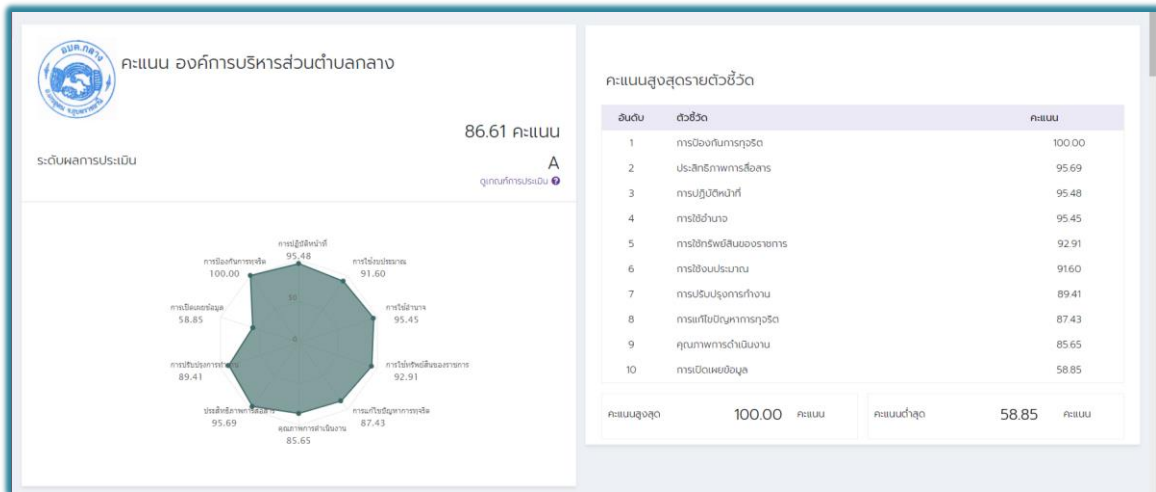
อบต.กลาง

คะแนน องค์การบริหารส่วนตำบลกลาง

86.61 คะแนน

ระดับผลการประเมิน

A

ดูเกณฑ์การประเมิน

การปฏิบัติหน้าที่ 95.48

การใช้งบประมาณ 91.60

การใช้อำนาจ 95.45

การใช้ทรัพย์สินของราชการ 92.91

การแก้ไขปัญหาการทุจริต 87.43

คุณภาพการดำเนินงาน 85.65

ประสิทธิภาพการสื่อสาร 95.69

การปรับปรุงการทำงาน 89.41

การเปิดเผยข้อมูล 58.85

การป้องกันการทุจริต 100.00

50

0

คะแนนสูงสุดรายตัวชี้วัด

| อันดับ | ตัวชี้วัด | คะแนน |
|---|---|---|
| 1 | การป้องกันการทุจริต | 100.00 |
| 2 | ประสิทธิภาพการสื่อสาร | 95.69 |
| 3 | การปฏิบัติหน้าที่ | 95.48 |
| 4 | การใช้อำนาจ | 95.45 |
| 5 | การใช้ทรัพย์สินของราชการ | 92.91 |
| 6 | การใช้งบประมาณ | 91.60 |
| 7 | การปรับปรุงการทำงาน | 89.41 |
| 8 | การแก้ไขปัญหาการทุจริต | 87.43 |
| 9 | คุณภาพการดำเนินงาน | 85.65 |
| 10 | การเปิดเผยข้อมูล | 58.85 |

คะแนนสูงสุด 100.00 คะแนน

คะแนนต่ำสุด 58.85 คะแนน